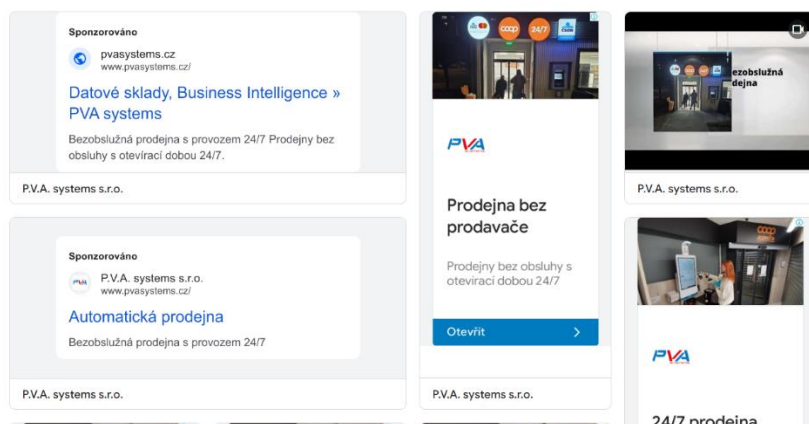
Sponzorováno

pvasystems.cz
www.pvasystems.cz/

Datové sklady, Business Intelligence » PVA systems

Bezobslužná prodejna s provozem 24/7 Prodejny bez obsluhy s otevírací dobou 24/7.

P.V.A. systems s.r.o.

Sponzorováno

P.V.A. systems s.r.o.
www.pvasystems.cz/

Automatická prodejna

Bezobslužná prodejna s provozem 24/7

P.V.A. systems s.r.o.

coop 24/7

PVA

Prodejna bez prodavače

Prodejny bez obsluhy s otevírací dobou 24/7

Otevřít

P.V.A. systems s.r.o.

bezobslužná prodejna

P.V.A. systems s.r.o.

coop

PVA

24/7 prodejna